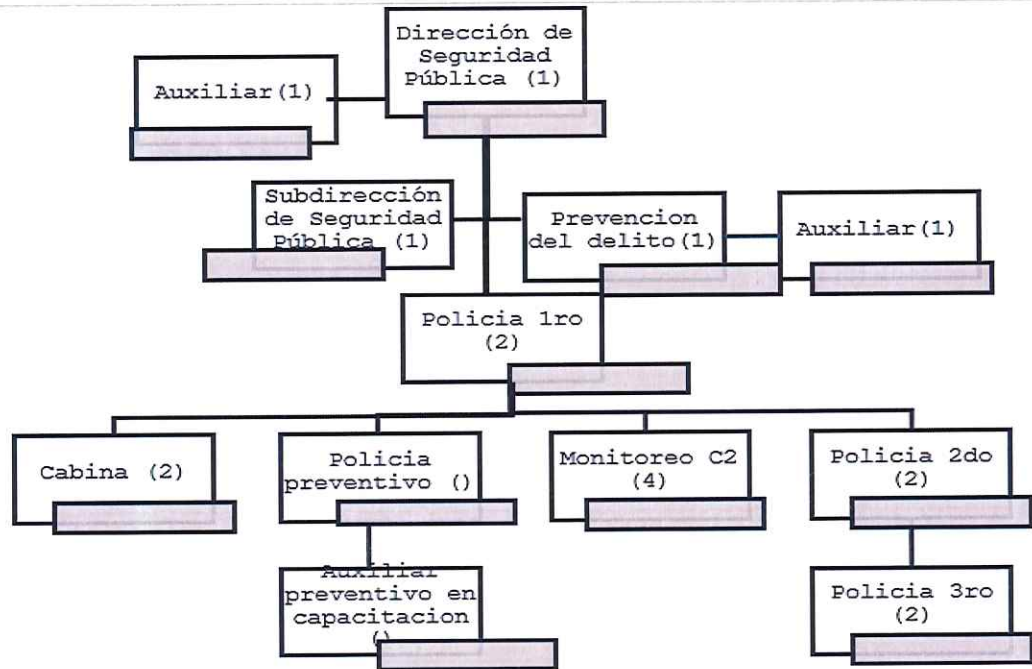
Dirección de Seguridad Pública (1)

Auxiliar(1)

Subdirección de Seguridad Pública (1)

Prevencion del delito(1)

Auxiliar(1)

Policia 1ro (2)

Cabina (2)

Policia preventivo ()

Monitoreo C2 (4)

Policia 2do (2)

Auxiliar preventivo en capacitacion ()

Policia 3ro (2)